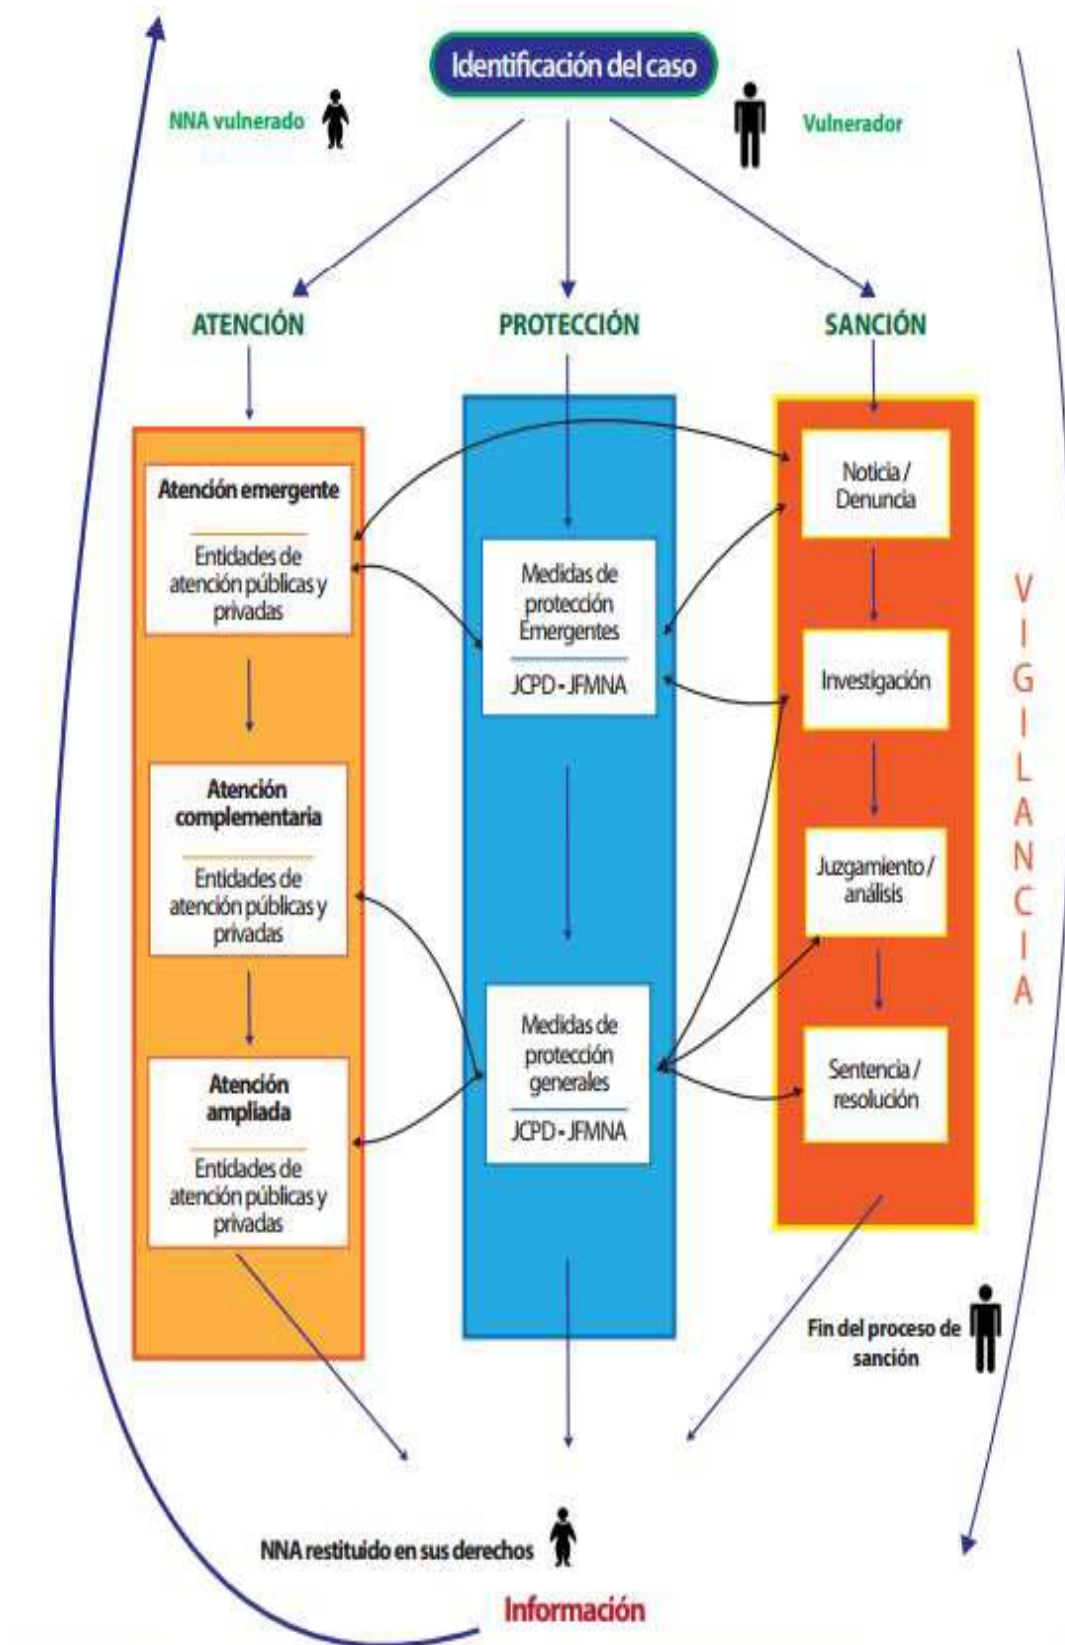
Identificación del caso

NNA vulnerado

Vulnerador

ATENCIÓN

PROTECCIÓN

SANCIÓN

Atención emergente

Entidades de atención públicas y privadas

Atención complementaria

Entidades de atención públicas y privadas

Atención ampliada

Entidades de atención públicas y privadas

Medidas de protección Emergentes

JCPD - JFMNA

Medidas de protección generales

JCPD - JFMNA

Noticia / Denuncia

Investigación

Juzgamiento / análisis

Sentencia / resolución

VIGILANCIA

Fin del proceso de sanción

NNA restituido en sus derechos

Información